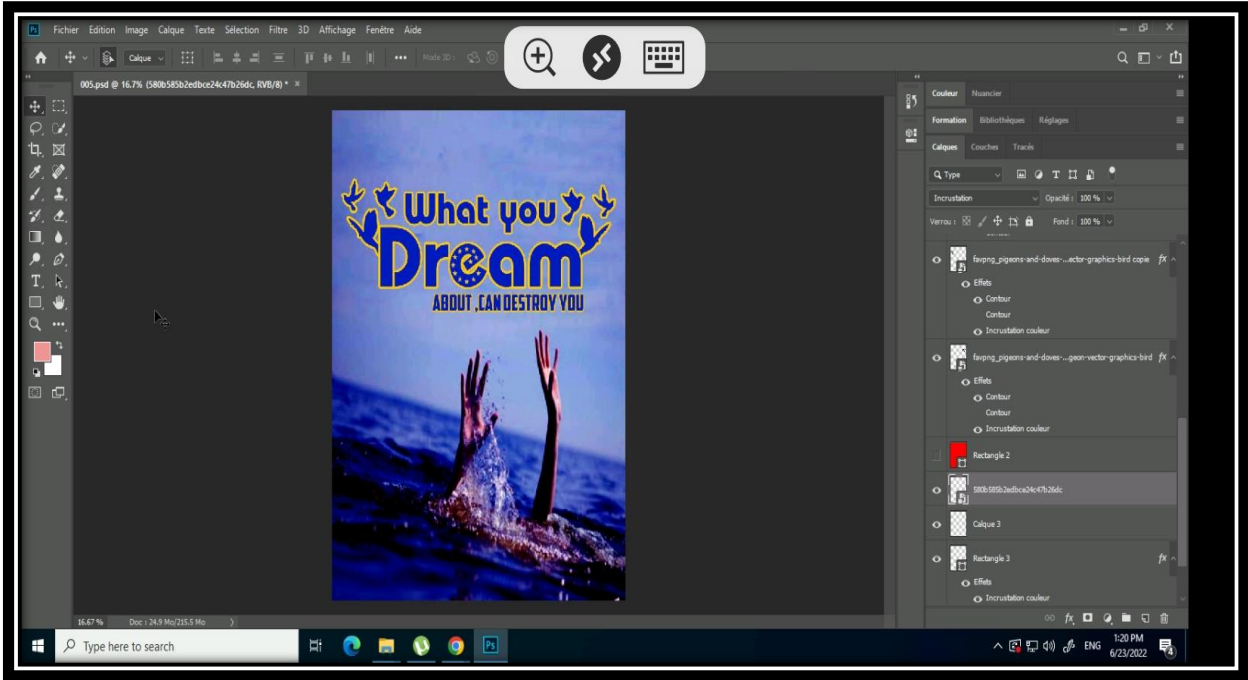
Ps Fichier Edition Image Calque Texte Sélection Filtre 3D Affichage Fenêtre Aide

Calque

Mode 3D :

005.psd @ 16.7% (580b585b2edbce24c47b26dc, RVB/8) * ×

What you Dream ABOUT ,CAN DESTROY YOU

Couleur Nuancier

Formation Bibliothèques Réglages

Calques Couches Tracés

Q Type

Incrustation

Opacité : 100 %

Verrou :

Fond : 100 %

favpng_pigeons-and-doves-...ector-graphics-bird copie fx

Effets

Contour

Contour

Incrustation couleur

favpng_pigeons-and-doves-...geon-vector-graphics-bird fx

Effets

Contour

Contour

Incrustation couleur

Rectangle 2

580b585b2edbce24c47b26dc

Calque 3

Rectangle 3 fx

Effets

Incrustation couleur

16.67 % Doc : 24.9 Mo/215.5 Mo

Type here to search

ENG 1:20 PM 6/23/2022